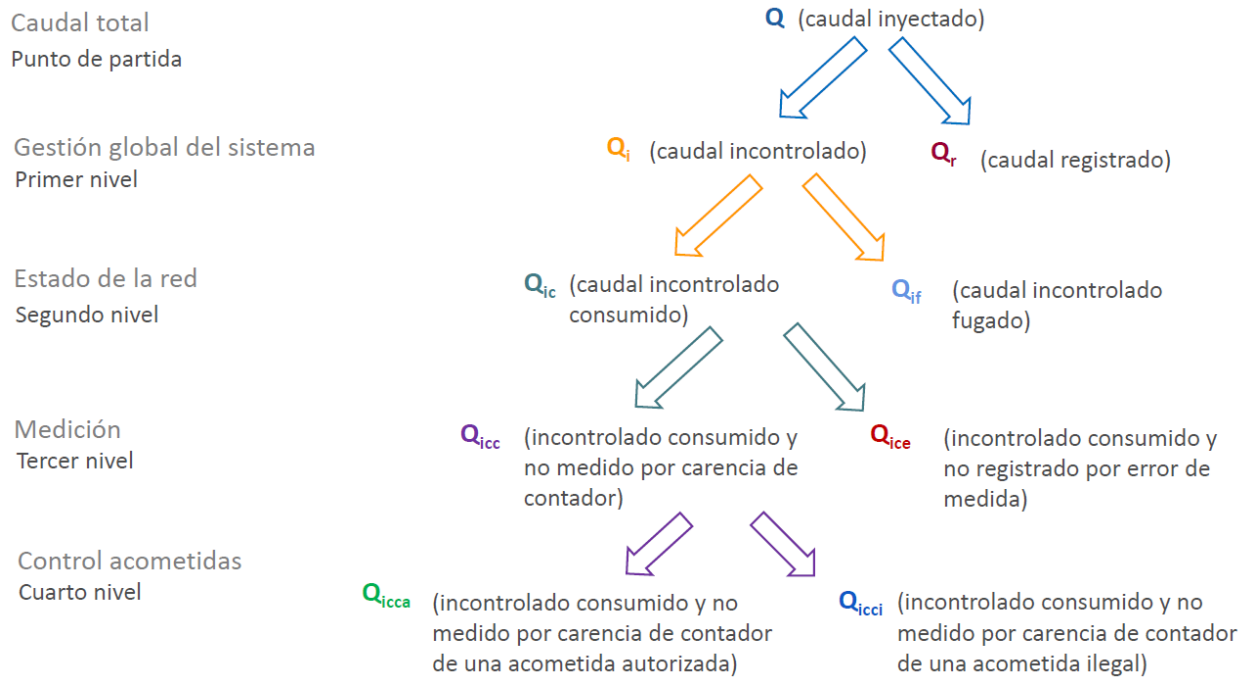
Caudal total
Punto de partida

Q (caudal inyectado)

Gestión global del sistema
Primer nivel

$Q_i$ (caudal incontrolado)

$Q_r$ (caudal registrado)

Estado de la red
Segundo nivel

$Q_{ic}$ (caudal incontrolado consumido)

$Q_{if}$ (caudal incontrolado fugado)

Medición
Tercer nivel

$Q_{icc}$ (incontrolado consumido y no medido por carencia de contador)

$Q_{ice}$ (incontrolado consumido y no registrado por error de medida)

Control acometidas
Cuarto nivel

$Q_{icca}$ (incontrolado consumido y no medido por carencia de contador de una acometida autorizada)

$Q_{icci}$ (incontrolado consumido y no medido por carencia de contador de una acometida ilegal)